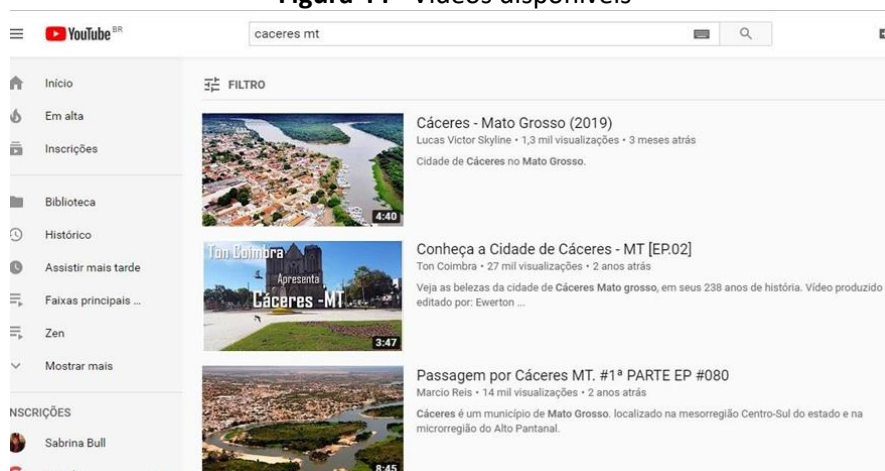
Figura 11 - Vídeos disponíveis

YouTube BR

caceres mt

Início
Em alta
Inscrições
Biblioteca
Histórico
Assistir mais tarde
Faixas principais ...
Zen
Mostrar mais

NSCRIÇÕES
Sabrina Bull

FILTRO

4:40
Cáceres - Mato Grosso (2019)
Lucas Victor Skyline • 1,3 mil visualizações • 3 meses atrás
Cidade de Cáceres no Mato Grosso.

Ton Coimbra
Apresenta
Cáceres -MT
3:47
Conheça a Cidade de Cáceres - MT [EP.02]
Ton Coimbra • 27 mil visualizações • 2 anos atrás
Veja as belezas da cidade de Cáceres Mato grosso, em seus 238 anos de história. Vídeo produzido editado por: Ewerton ...

8:45
Passagem por Cáceres MT. #1ª PARTE EP #080
Marcio Reis • 14 mil visualizações • 2 anos atrás
Cáceres é um município de Mato Grosso, localizado na mesorregião Centro-Sul do estado e na microrregião do Alto Pantanal.